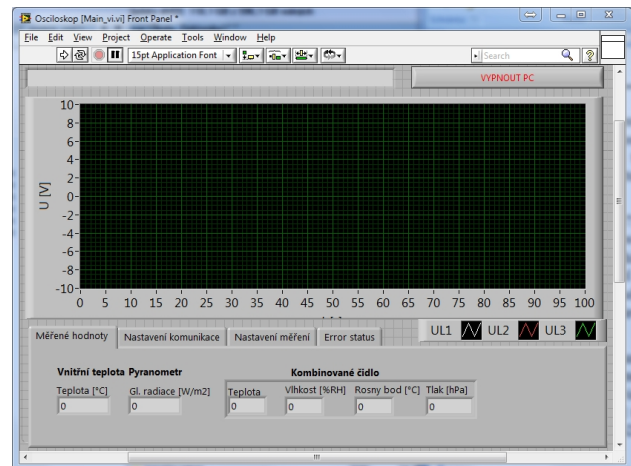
Osciloskop [Main_vi.vi] Front Panel *

File Edit View Project Operate Tools Window Help

15pt Application Font

Search

VYPNOUT PC

10
8
6
4
2
0
-2
-4
-6
-8
-10

U [V]

0 5 10 15 20 25 30 35 40 45 50 55 60 65 70 75 80 85 90 95 100

Měřené hodnoty | Nastavení komunikace | Nastavení měření | Error status

UL1 UL2 UL3

Vnitřní teplota Pyranometr

Kombinované čidlo

Teplota [°C]
0

Gl. radiace [W/m2]
0

Teplota
0

Vlhkost [%RH]
0

Rosny bod [°C]
0

Tlak [hPa]
0